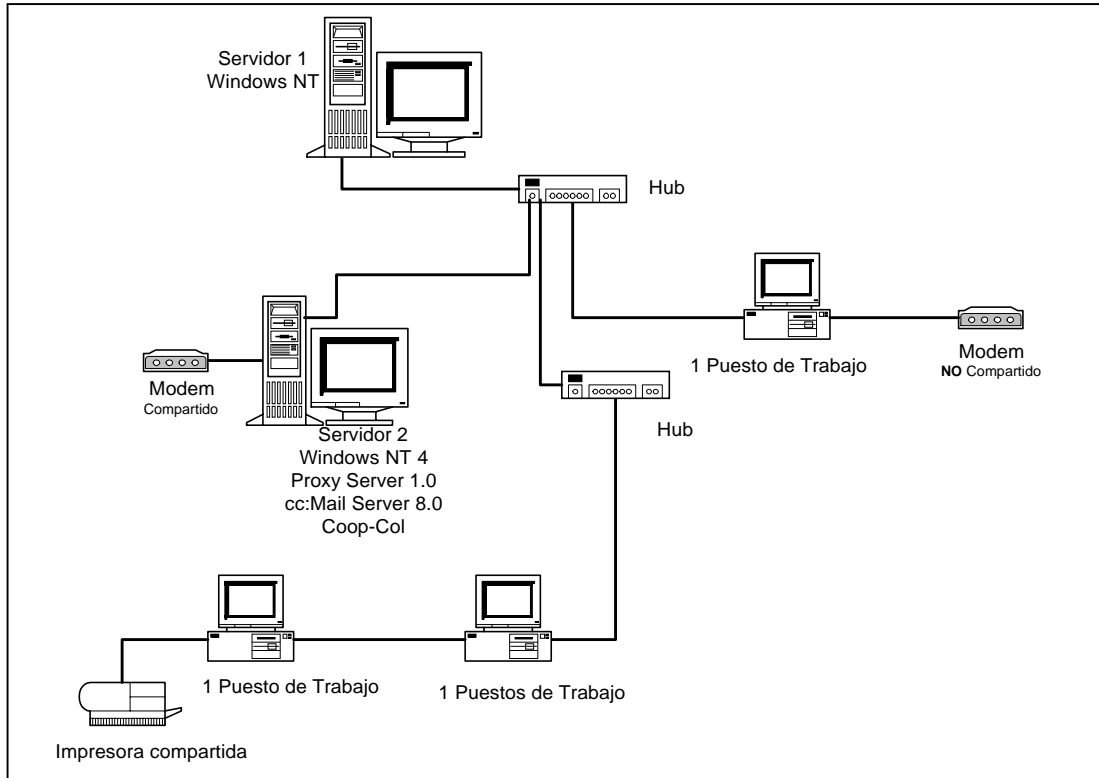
Servidor 1
Windows NT

Hub

1 Puesto de Trabajo

Modem
NO Compartido

Modem
Compartido

Servidor 2
Windows NT 4
Proxy Server 1.0
cc:Mail Server 8.0
Coop-Col

Hub

1 Puesto de Trabajo

1 Puestos de Trabajo

Impresora compartida